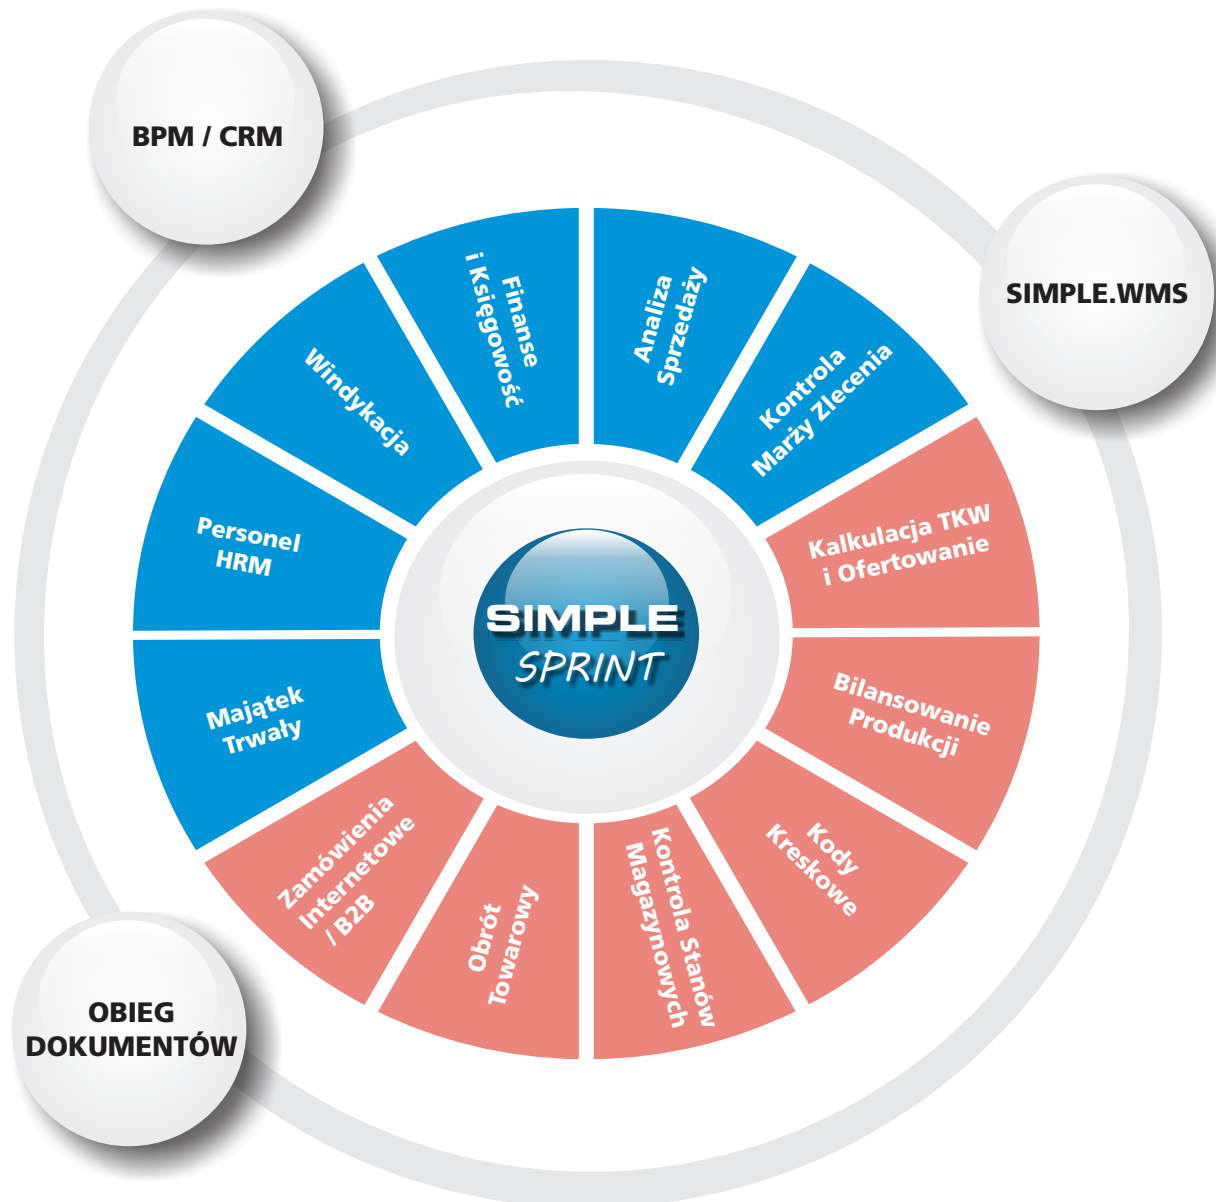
BPM / CRM

SIMPLE.WMS

Finanse i Księgowość

Analiza Sprzedaży

Kontrola Marży Zlecenia

Kalkulacja TKW i Ofertowanie

Bilansowanie Produkcji

Kody Kreskowe

Kontrola Stanów Magazynowych

Obrót Towarowy

Zamówienia Internetowe / B2B

Majątek Trwały

Personel HRM

Windykacja

SIMPLE SPRINT

OBIEG DOKUMENTÓW